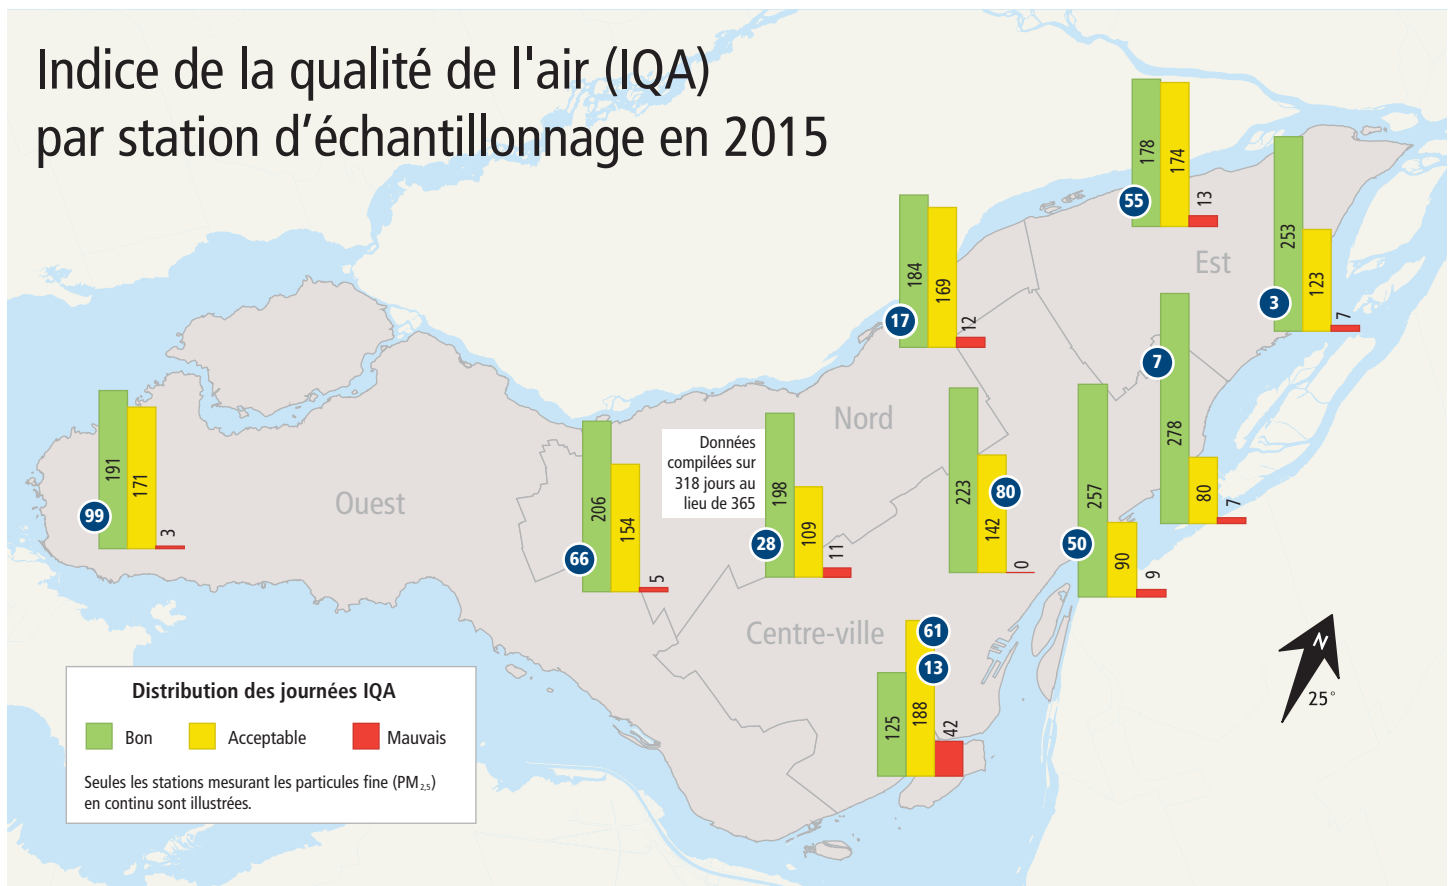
Indice de la qualité de l'air (IQA)
par station d’échantillonnage en 2015

Est
Nord
Ouest
Centre-ville

55 178 174 13
3 253 123 7
17 184 169 12
7 278 80 7
80 223 142 0
50 257 90 9
Données compilées sur 318 jours au lieu de 365
28 198 109 11
66 206 154 5
99 191 171 3
61
13 125 188 42

N
25°

Distribution des journées IQA
Bon Acceptable Mauvais
Seules les stations mesurant les particules fine ($PM_{2,5}$) en continu sont illustrées.